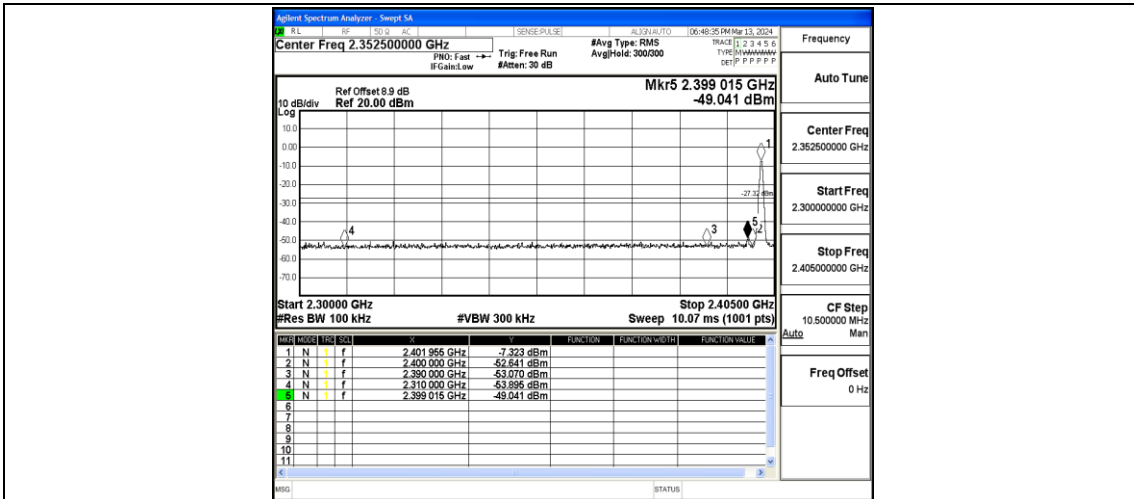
Agilent Spectrum Analyzer - Swept SA

RL RF 50 Ω AC SENSE:PULSE ALIGN AUTO 06:48:35 PM Mar 13, 2024

Center Freq 2.352500000 GHz

PNO: Fast IFGain:Low

Trig: Free Run #Atten: 30 dB

#Avg Type: RMS Avg|Hold: 300/300

TRACE 1 2 3 4 5 6 TYPE M WWWWW DET P P P P P P

Frequency

Ref Offset 8.9 dB 10 dB/div Ref 20.00 dBm Log

Mkr5 2.399 015 GHz -49.041 dBm

10.0
0.00
-10.0
-20.0
-30.0
-40.0
-50.0
-60.0
-70.0

-27.32 dBm

1
2
3
4
5

Start 2.30000 GHz #Res BW 100 kHz

#VBW 300 kHz

Stop 2.40500 GHz Sweep 10.07 ms (1001 pts)

| MKR | MODE | TRC | SCL | X | Y | FUNCTION | FUNCTION WIDTH | FUNCTION VALUE |
|---|---|---|---|---|---|---|---|---|
| 1 | N | 1 | f | 2.401 955 GHz | -7.323 dBm | | | |
| 2 | N | 1 | f | 2.400 000 GHz | -52.641 dBm | | | |
| 3 | N | 1 | f | 2.390 000 GHz | -53.070 dBm | | | |
| 4 | N | 1 | f | 2.310 000 GHz | -53.895 dBm | | | |
| 5 | N | 1 | f | 2.399 015 GHz | -49.041 dBm | | | |
| 6 | | | | | | | | |
| 7 | | | | | | | | |
| 8 | | | | | | | | |
| 9 | | | | | | | | |
| 10 | | | | | | | | |
| 11 | | | | | | | | |

Auto Tune

Center Freq 2.352500000 GHz

Start Freq 2.300000000 GHz

Stop Freq 2.405000000 GHz

CF Step 10.500000 MHz Auto Man

Freq Offset 0 Hz

MSG STATUS